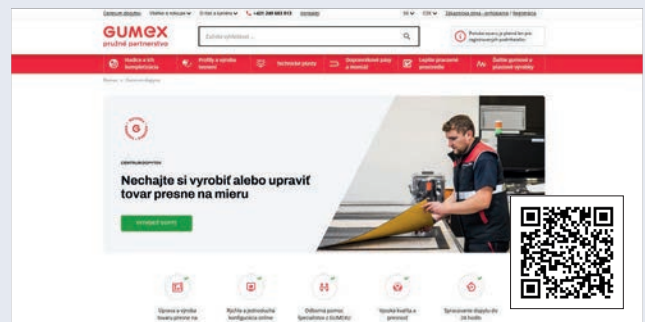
GUMEX
pružné partnerstvo

Zadajte vyhľadávané...

Nechajte si vyrobiť alebo upraviť tovar presne na mieru

Hadice a ich komponenty

Profily a výroba

Technické plasty

Dopravníkové pásy

Lepidlá

Úprava a výroba tovaru presne na

Rýchla a jednoduchá konfigurácia online

Odborná pomoc

Vysoká kvalita a presnosť

Spracovanie dopytu do 24 hodín